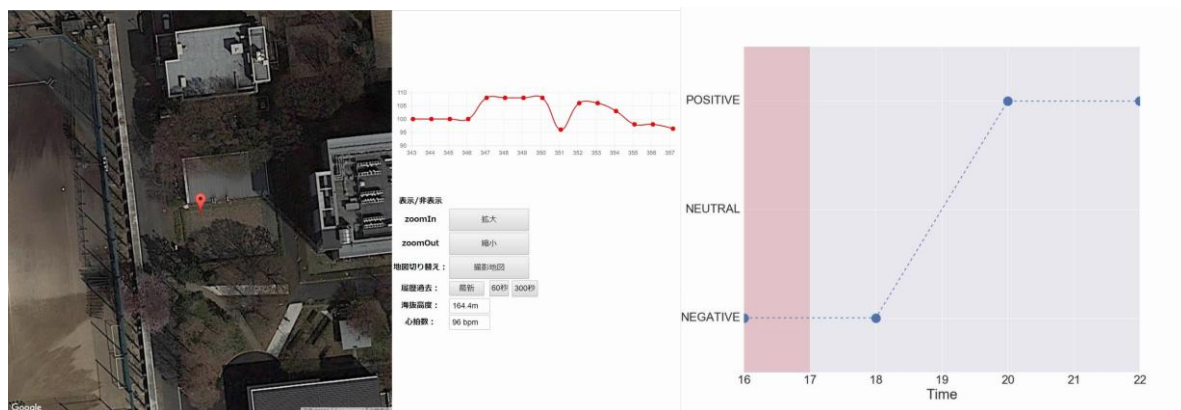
Google

110
105
100
95
90
343 344 345 346 347 348 349 350 351 352 353 354 355 356 357

表示/非表示
zoomIn 拡大
zoomOut 縮小
地図切り替え： 撮影地図
履歴過去： 最新 60秒 300秒
海抜高度： 164.4m
心拍数： 96 bpm

POSITIVE
NEUTRAL
NEGATIVE
16 17 18 19 20 21 22
Time